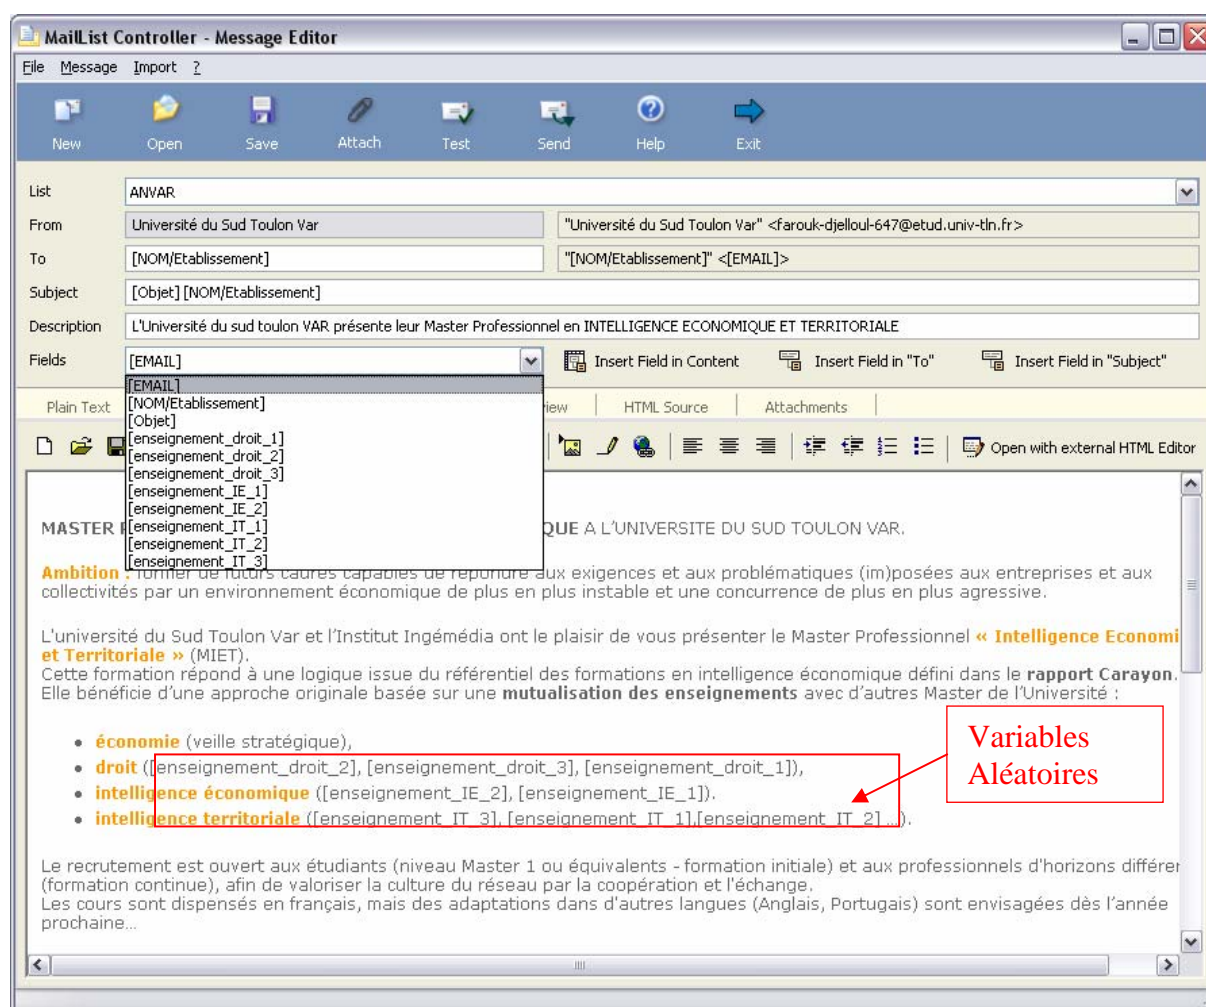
MailList Controller - Message Editor

File Message Import ?

New Open Save Attach Test Send Help Exit

List ANVAR

From Université du Sud Toulon Var "Université du Sud Toulon Var" <farouk-djelloul-647@etud.univ-tln.fr>

To [NOM/Etablissement] "[NOM/Etablissement]" <[EMAIL]>

Subject [Objet] [NOM/Etablissement]

Description L'Université du sud toulon VAR présente leur Master Professionnel en INTELLIGENCE ECONOMIQUE ET TERRITORIALE

Fields [EMAIL] Insert Field in Content Insert Field in "To" Insert Field in "Subject"

[EMAIL]
[NOM/Etablissement]
[Objet]
[enseignement_droit_1]
[enseignement_droit_2]
[enseignement_droit_3]
[enseignement_IE_1]
[enseignement_IE_2]
[enseignement_IT_1]
[enseignement_IT_2]
[enseignement_IT_3]

Plain Text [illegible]iew HTML Source Attachments

Open with external HTML Editor

MASTER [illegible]QUE A L'UNIVERSITE DU SUD TOULON VAR.

Ambition : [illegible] aux exigences et aux problématiques (im)posées aux entreprises et aux collectivités par un environnement économique de plus en plus instable et une concurrence de plus en plus agressive.

L'université du Sud Toulon Var et l'Institut Ingémédia ont le plaisir de vous présenter le Master Professionnel « Intelligence Economi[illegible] et Territoriale » (MIET).
Cette formation répond à une logique issue du référentiel des formations en intelligence économique défini dans le rapport Carayon. Elle bénéficie d'une approche originale basée sur une mutualisation des enseignements avec d'autres Master de l'Université :

• économie (veille stratégique),
• droit ([enseignement_droit_2], [enseignement_droit_3], [enseignement_droit_1]),
• intelligence économique ([enseignement_IE_2], [enseignement_IE_1]).
• intelligence territoriale ([enseignement_IT_3], [enseignement_IT_1],[enseignement_IT_2]...).

Variables Aléatoires

Le recrutement est ouvert aux étudiants (niveau Master 1 ou équivalents - formation initiale) et aux professionnels d'horizons différe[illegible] (formation continue), afin de valoriser la culture du réseau par la coopération et l'échange.
Les cours sont dispensés en français, mais des adaptations dans d'autres langues (Anglais, Portugais) sont envisagées dès l'année prochaine...